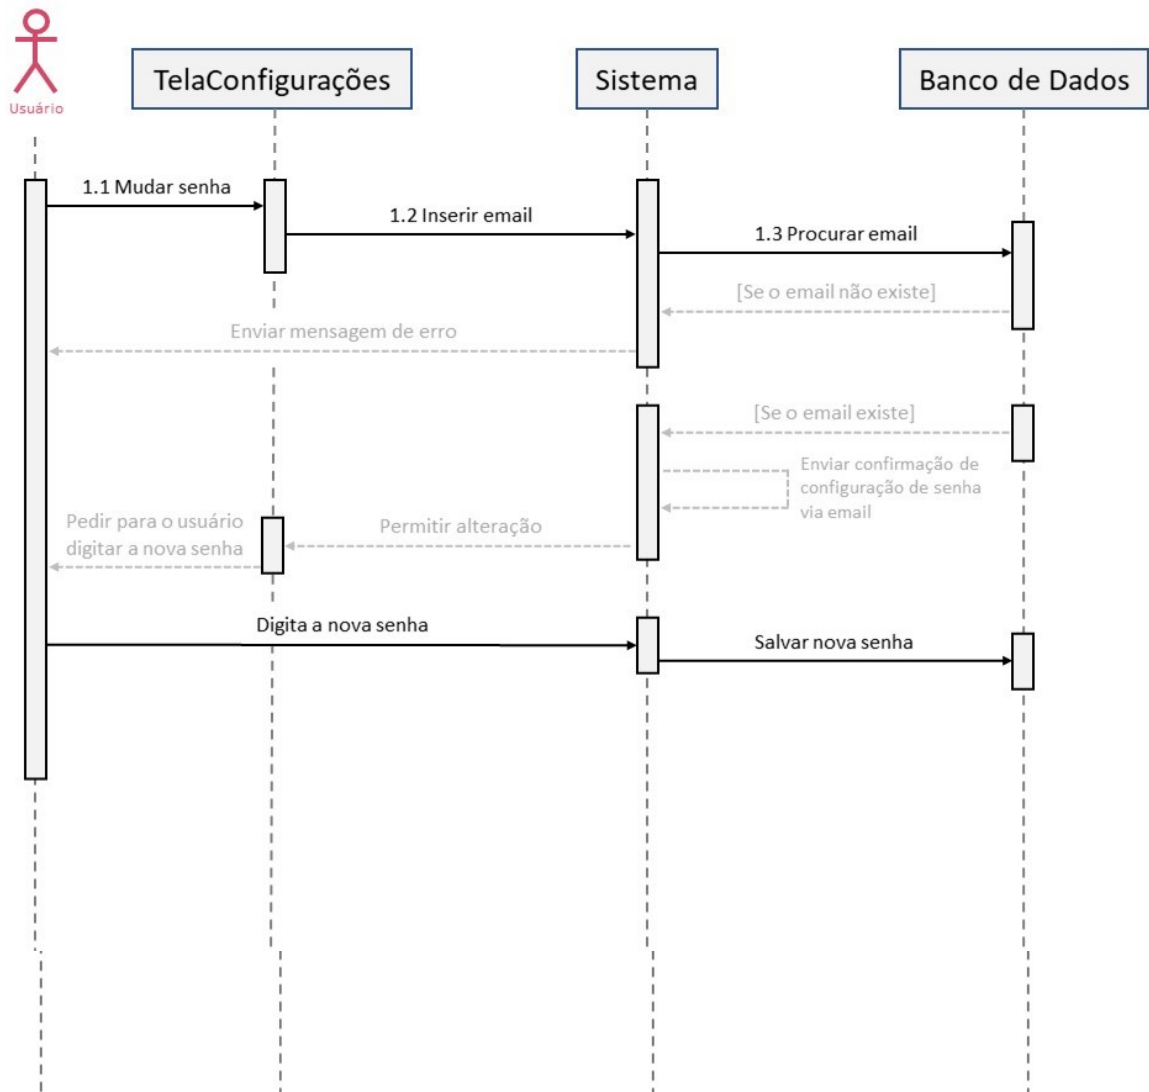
Usuário

TelaConfigurações

Sistema

Banco de Dados

1.1 Mudar senha

1.2 Inserir email

1.3 Procurar email

[Se o email não existe]

Enviar mensagem de erro

[Se o email existe]

Enviar confirmação de configuração de senha via email

Pedir para o usuário digitar a nova senha

Permitir alteração

Digita a nova senha

Salvar nova senha